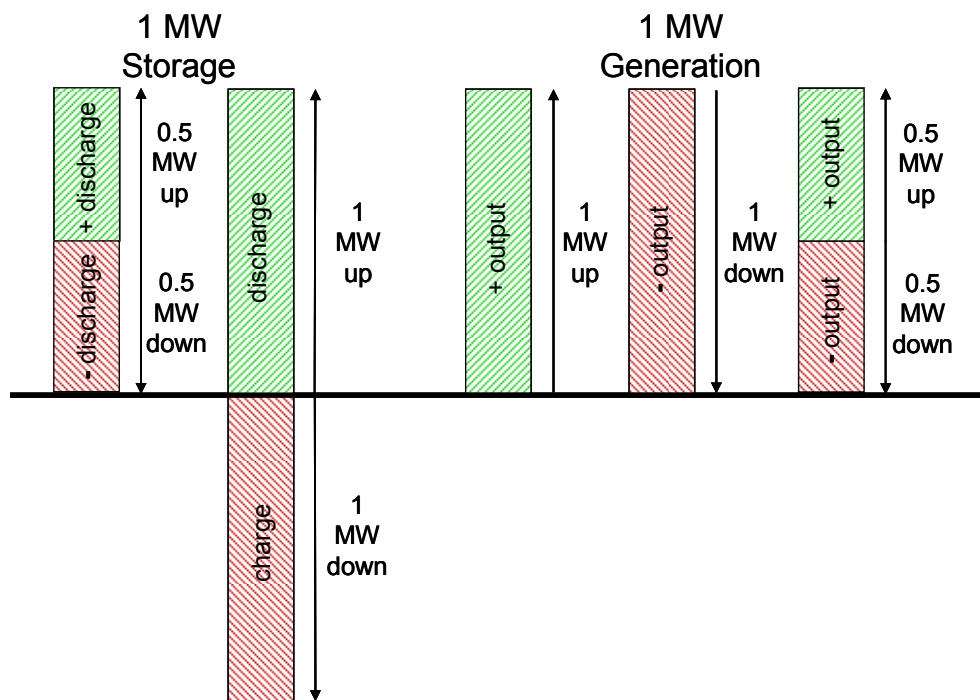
1 MW
Storage

+ discharge
- discharge

0.5 MW up

0.5 MW down

discharge

charge

1 MW up

1 MW down

1 MW
Generation

+ output

1 MW up

- output

1 MW down

+ output
- output

0.5 MW up

0.5 MW down